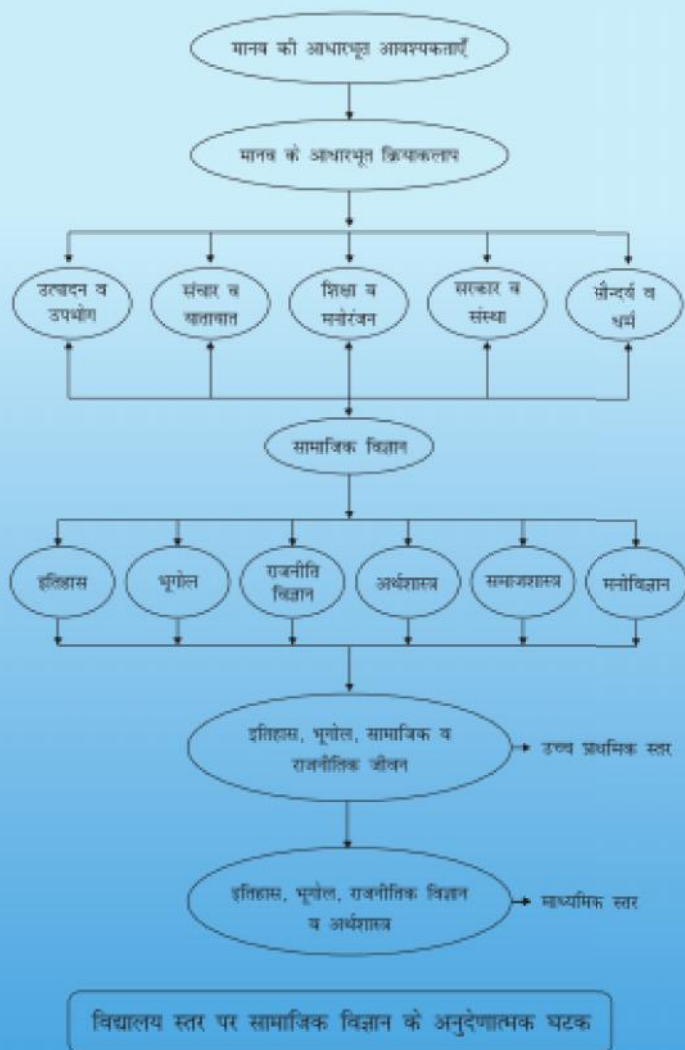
मानव की आधारभूत आवश्यकताएँ

मानव के आधारभूत क्रियाकलाप

उत्पादन व उपभोग

संचार व यातायात

शिक्षा व मनोरंजन

सरकार व संस्था

सौन्दर्य व धर्म

सामाजिक विज्ञान

इतिहास

भूगोल

राजनीति विज्ञान

अर्थशास्त्र

समाजशास्त्र

मनोविज्ञान

इतिहास, भूगोल, सामाजिक व राजनीतिक जीवन

उच्च प्राथमिक स्तर

इतिहास, भूगोल, राजनीतिक विज्ञान व अर्थशास्त्र

माध्यमिक स्तर

विद्यालय स्तर पर सामाजिक विज्ञान के अनुदेशात्मक घटक